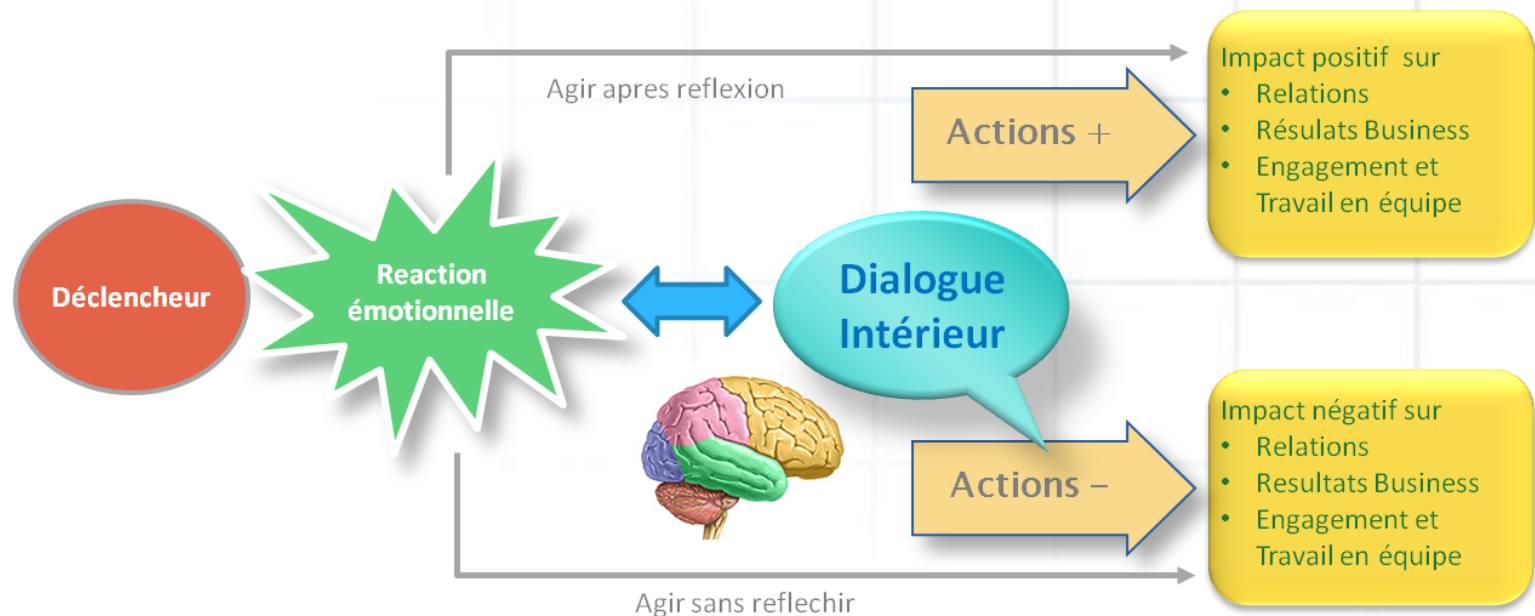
Agir apres reflexion

Actions +

Impact positif sur
- Relations
- Résulats Business
- Engagement et Travail en équipe

Déclencheur

Reaction émotionnelle

Dialogue Intérieur

Actions –

Impact négatif sur
- Relations
- Resultats Business
- Engagement et Travail en équipe

Agir sans reflechir